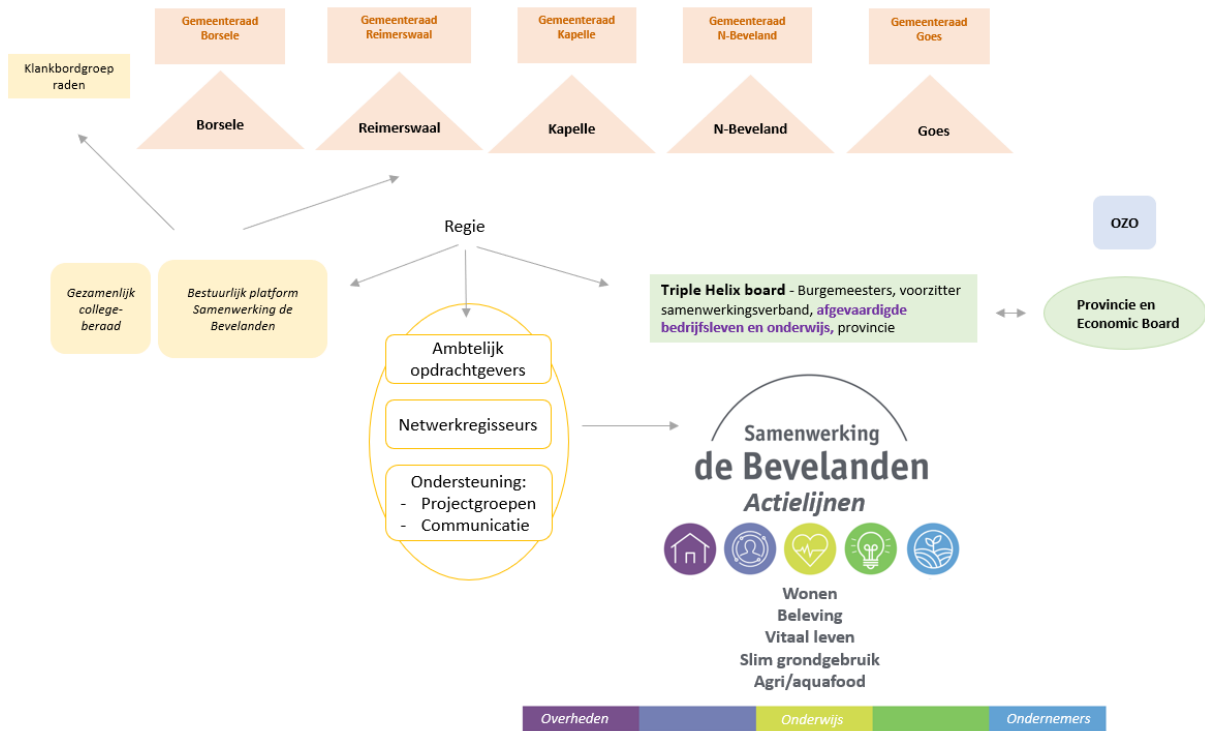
Gemeenteraad Borsele

Gemeenteraad Reimerswaal

Gemeenteraad Kapelle

Gemeenteraad N-Beveland

Gemeenteraad Goes

Klankbordgroep raden

Borsele

Reimerswaal

Kapelle

N-Beveland

Goes

Regie

OZO

Gezamenlijk college-beraad

Bestuurlijk platform Samenwerking de Bevelanden

Triple Helix board - Burgemeesters, voorzitter samenwerkingsverband, afgevaardigde bedrijfsleven en onderwijs, provincie

Provincie en Economic Board

Ambtelijk opdrachtgevers

Netwerkregisseurs

Ondersteuning:
- Projectgroepen
- Communicatie

Samenwerking de Bevelanden Actielijnen

Wonen
Beleving
Vitaal leven
Slim grondgebruik
Agri/aquafood

Overheden | Onderwijs | Ondernemers